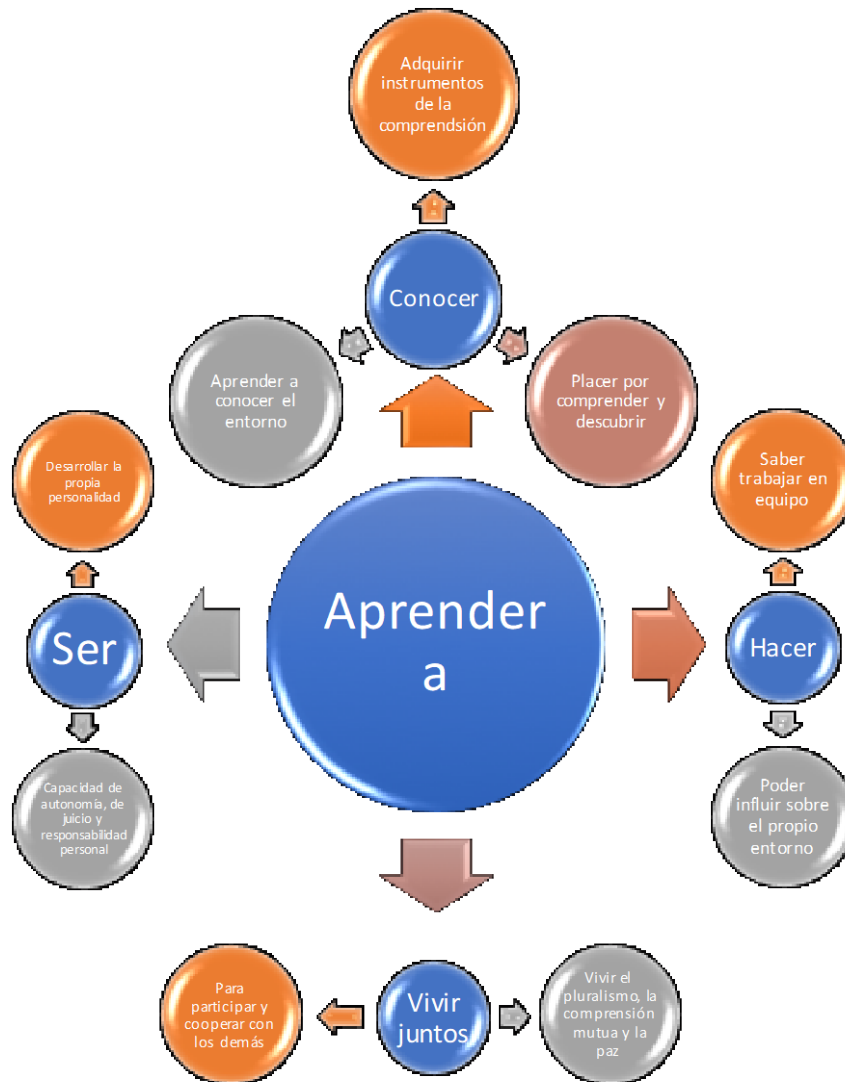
Adquirir instrumentos de la comprendsión

Conocer

Aprender a conocer el entorno

Placer por comprender y descubrir

Desarrollar la propia personalidad

Ser

Capacidad de autonomía, de juicio y responsabilidad personal

Aprender a

Saber trabajar en equipo

Hacer

Poder influir sobre el propio entorno

Para participar y cooperar con los demás

Vivir juntos

Vivir el pluralismo, la comprensión mutua y la paz